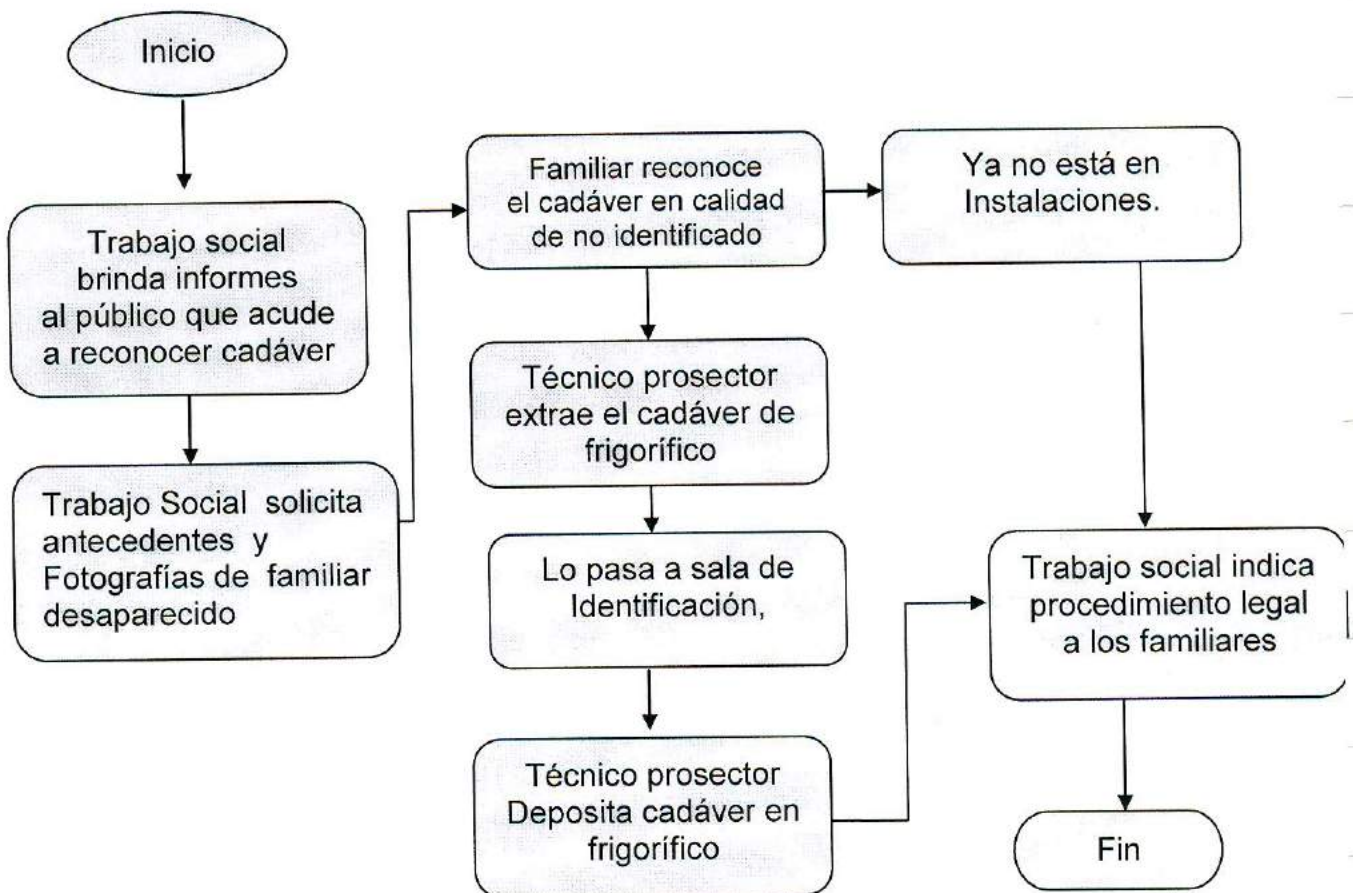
Inicio

Trabajo social brinda informes al público que acude a reconocer cadáver

Trabajo Social solicita antecedentes y Fotografías de familiar desaparecido

Familiar reconoce el cadáver en calidad de no identificado

Técnico prosector extrae el cadáver de frigorífico

Lo pasa a sala de Identificación,

Técnico prosector Deposita cadáver en frigorífico

Ya no está en Instalaciones.

Trabajo social indica procedimiento legal a los familiares

Fin